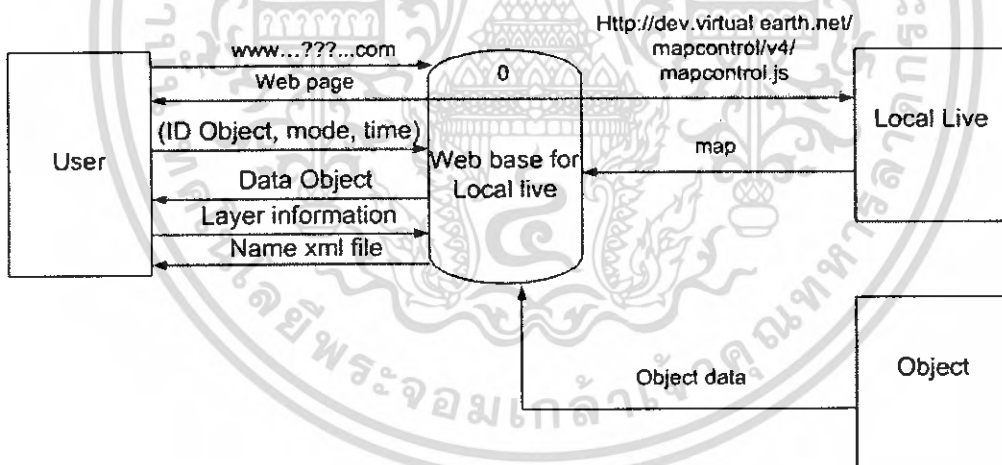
User

www...???...com

Web page

(ID Object, mode, time)

Data Object

Layer information

Name xml file

0

Web base for Local live

Http://dev.virtual earth.net/ mapcontrol/v4/ mapcontrol.js

map

Local Live

Object data

Object